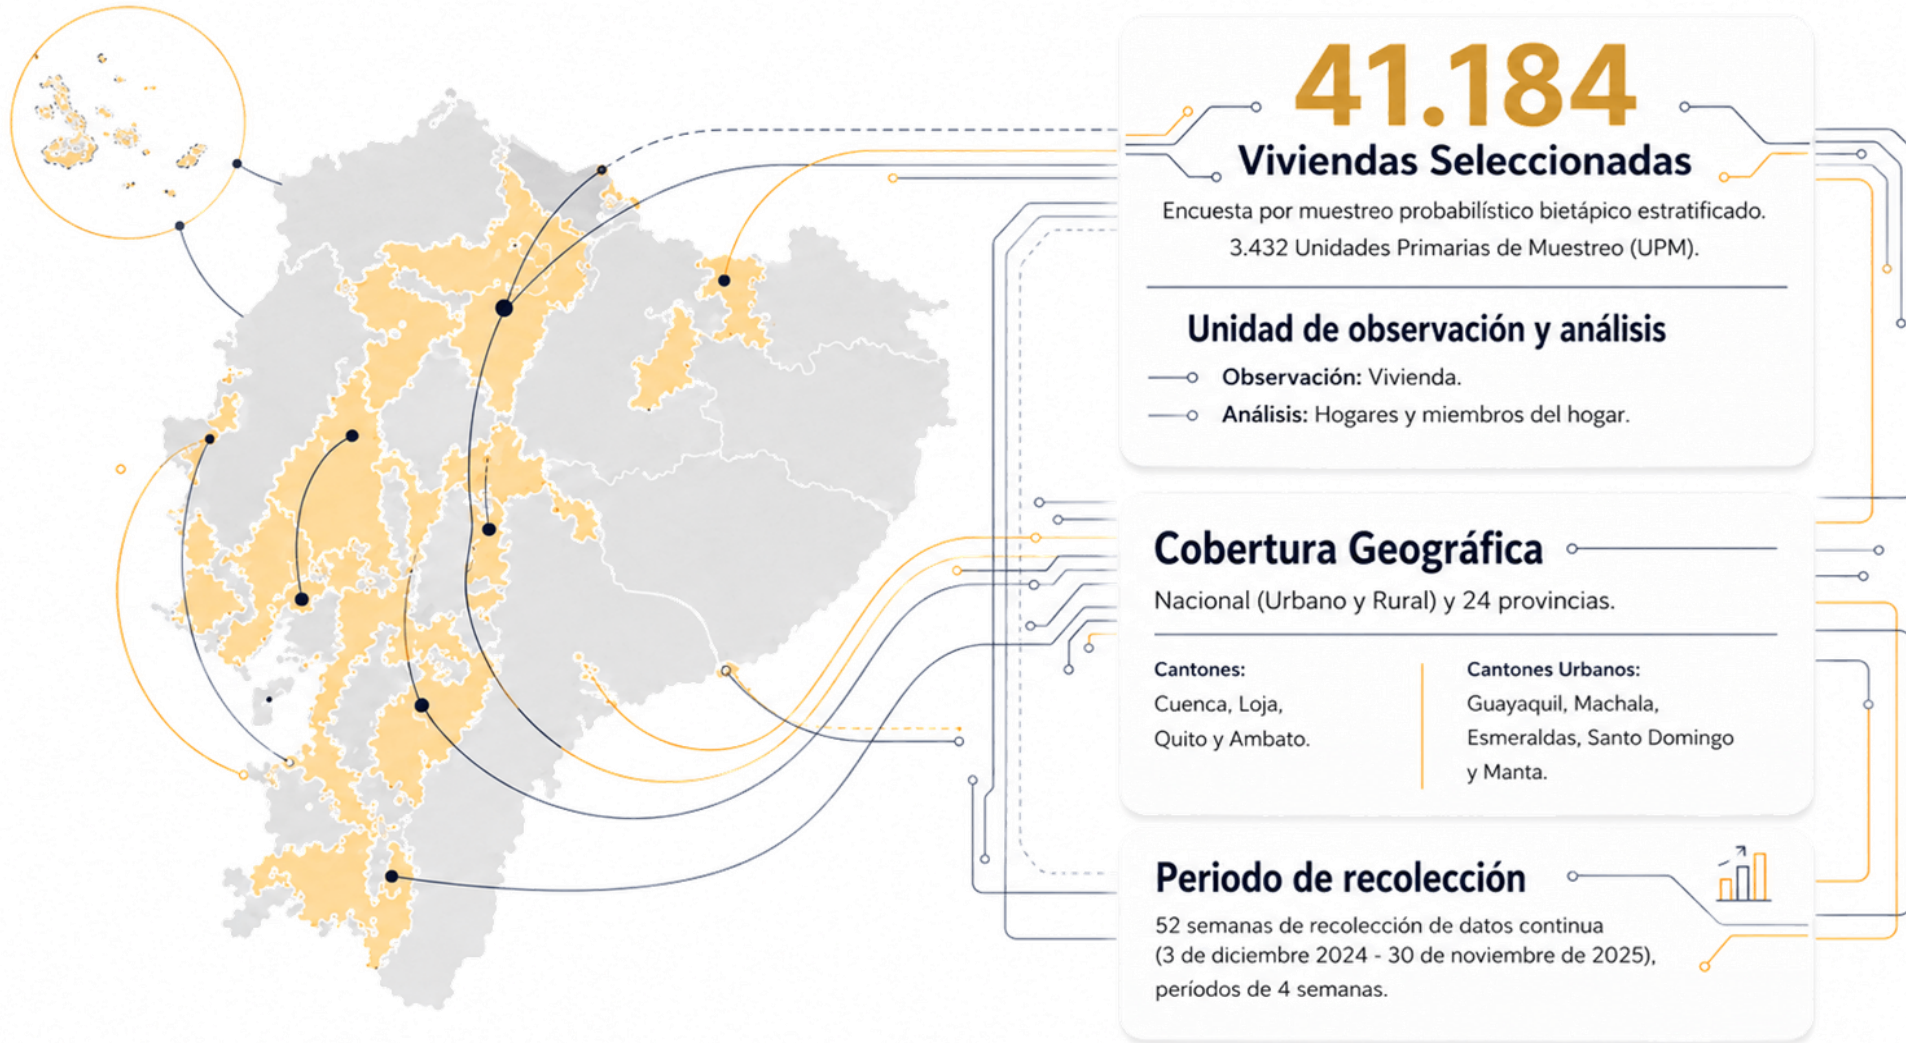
41.184
Viviendas Seleccionadas

Encuesta por muestreo probabilístico bietápico estratificado.
3.432 Unidades Primarias de Muestreo (UPM).

Unidad de observación y análisis

Observación: Vivienda.
Análisis: Hogares y miembros del hogar.

Cobertura Geográfica

Nacional (Urbano y Rural) y 24 provincias.

Cantones:
Cuenca, Loja, Quito y Ambato.

Cantones Urbanos:
Guayaquil, Machala, Esmeraldas, Santo Domingo y Manta.

Periodo de recolección

52 semanas de recolección de datos continua (3 de diciembre 2024 - 30 de noviembre de 2025), períodos de 4 semanas.